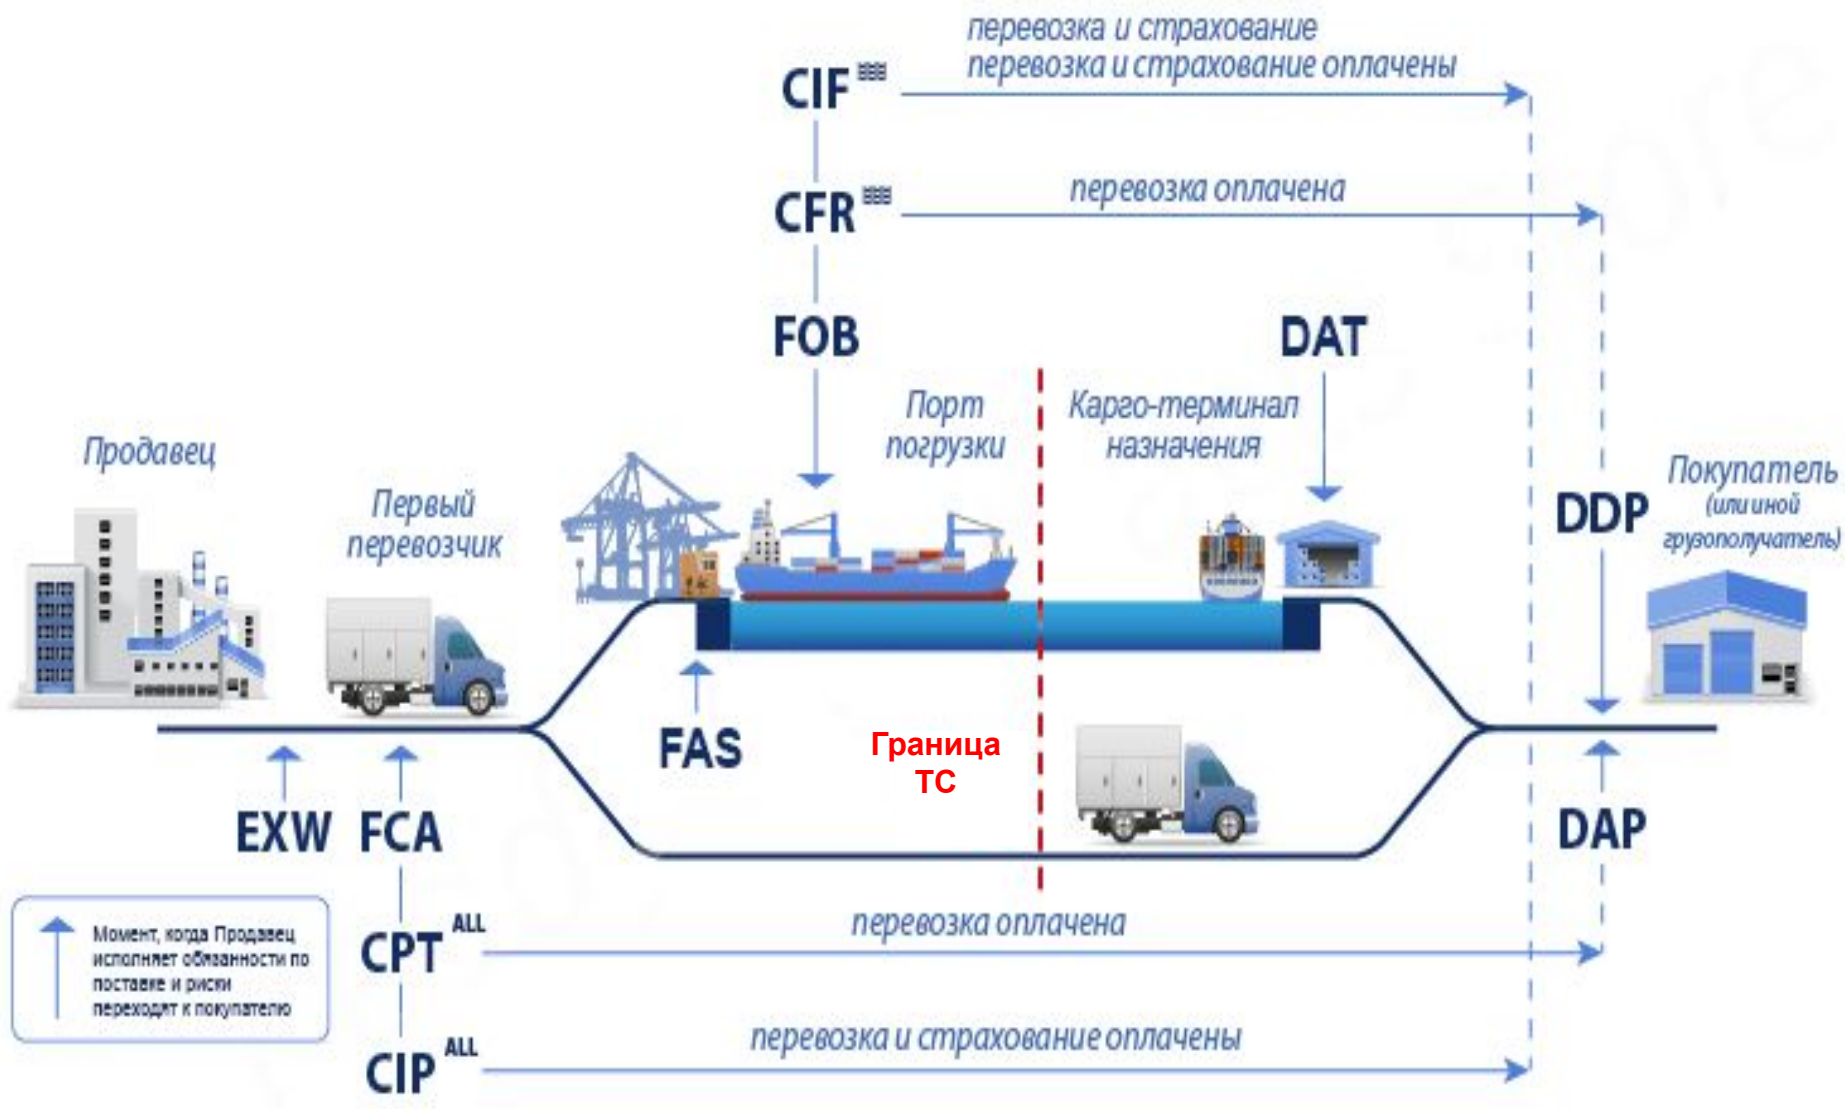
перевозка и страхование
перевозка и страхование оплачены

CIF

CFR

перевозка оплачена

FOB

DAT

Порт погрузки

Карго-терминал назначения

Продавец

Первый перевозчик

DDP

Покупатель (или иной грузополучатель)

FAS

Граница ТС

EXW

FCA

DAP

Момент, когда Продавец исполняет обязанности по поставке и риски переходят к покупателю

CPT ALL

перевозка оплачена

CIP ALL

перевозка и страхование оплачены